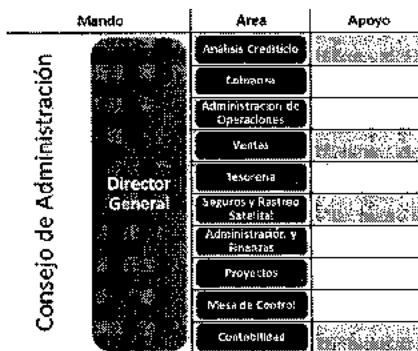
| Mando | Area | Apoyo |
|---|---|---|
| Consejo de Administración / Director General | Análisis Crediticio | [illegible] |
| | Cobranza | |
| | Administración de Operaciones | |
| | Ventas | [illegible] |
| | Tesorería | |
| | Seguros y Rastreo Satelital | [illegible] |
| | Administración y Finanzas | |
| | Proyectos | |
| | Mesa de Control | |
| | Contabilidad | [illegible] |